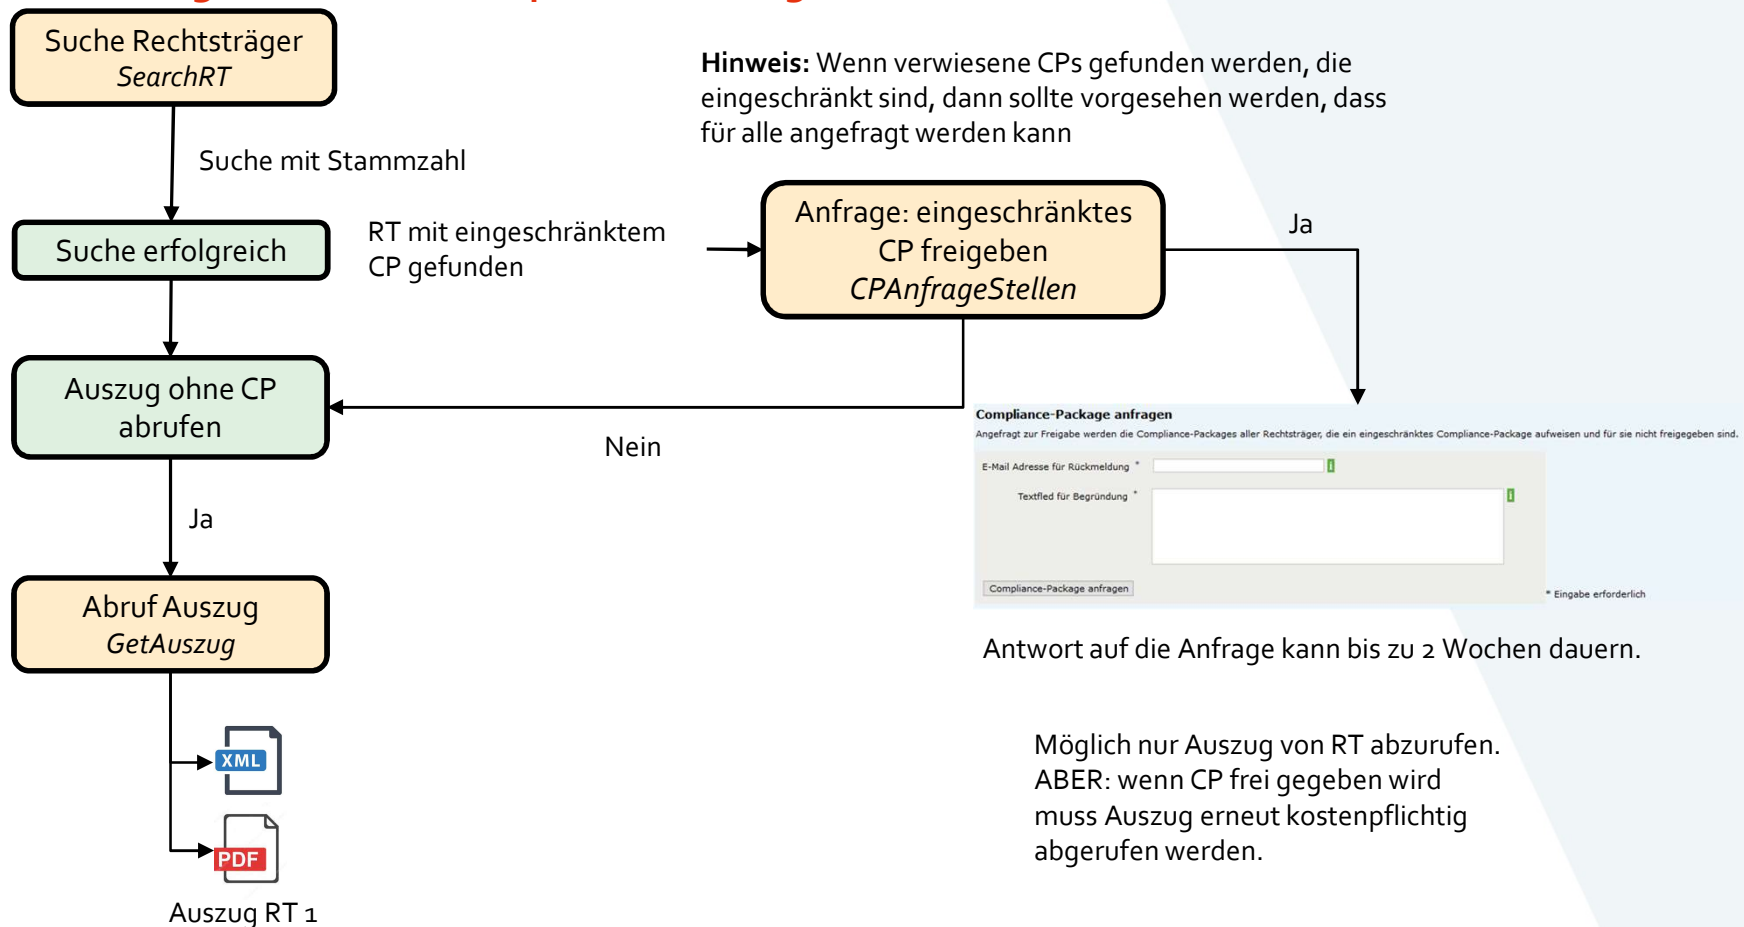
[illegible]

Suche Rechtsträger
SearchRT

Suche mit Stammzahl

Suche erfolgreich

RT mit eingeschränktem CP gefunden

Hinweis: Wenn verwiesene CPs gefunden werden, die eingeschränkt sind, dann sollte vorgesehen werden, dass für alle angefragt werden kann

Anfrage: eingeschränktes CP freigeben
CPAnfrageStellen

Ja

Auszug ohne CP abrufen

Nein

Compliance-Package anfragen
Angefragt zur Freigabe werden die Compliance-Packages aller Rechtsträger, die ein eingeschränktes Compliance-Package aufweisen und für sie nicht freigegeben sind.

E-Mail Adresse für Rückmeldung *

Textfled für Begründung *

Compliance-Package anfragen

* Eingabe erforderlich

Ja

Abruf Auszug
GetAuszug

Antwort auf die Anfrage kann bis zu 2 Wochen dauern.

XML

PDF

Auszug RT 1

Möglich nur Auszug von RT abzurufen. ABER: wenn CP frei gegeben wird muss Auszug erneut kostenpflichtig abgerufen werden.